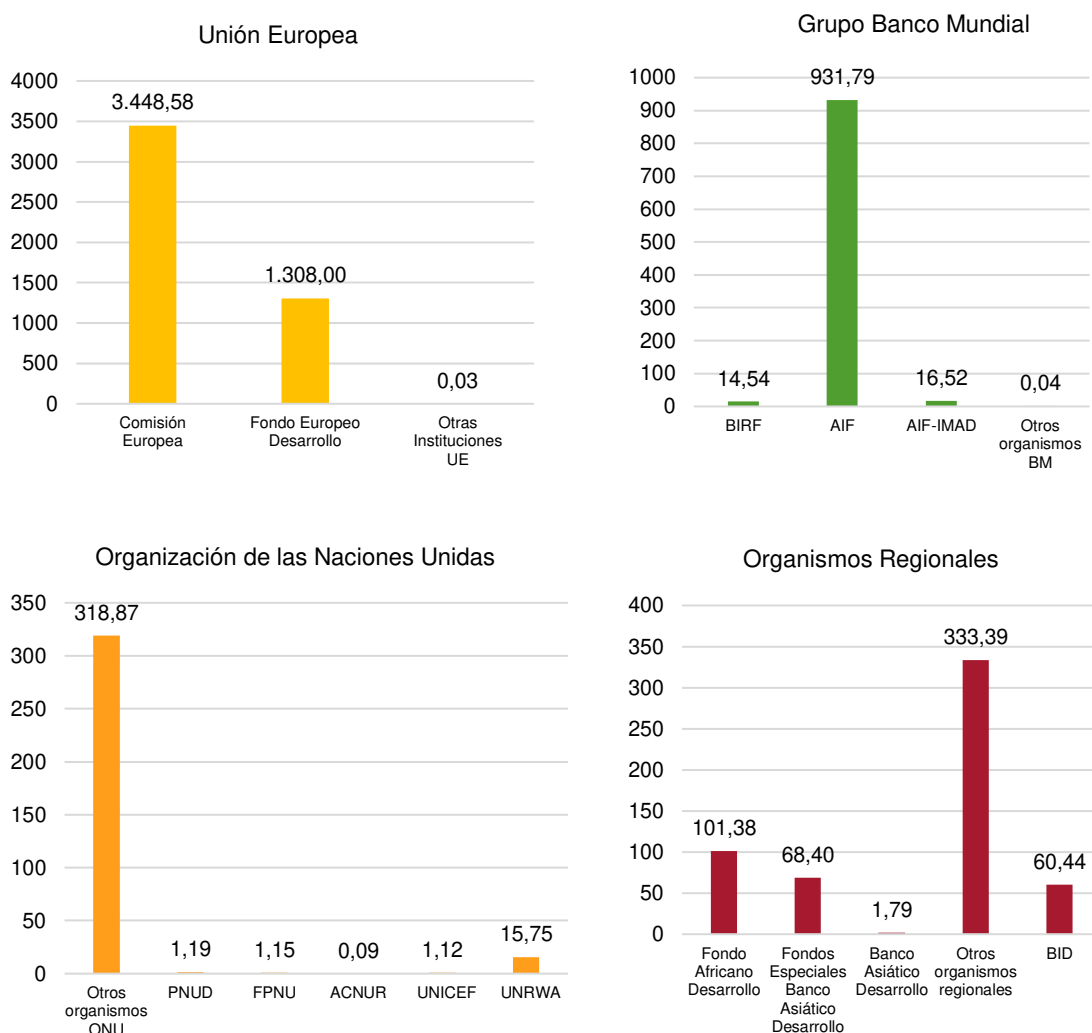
Unión Europea

4000
3500
3000
2500
2000
1500
1000
500
0

3.448,58
1.308,00
0,03

Comisión Europea
Fondo Europeo Desarrollo
Otras Instituciones UE

Grupo Banco Mundial

1000
900
800
700
600
500
400
300
200
100
0

14,54
931,79
16,52
0,04

BIRF
AIF
AIF-IMAD
Otros organismos BM

Organización de las Naciones Unidas

350
300
250
200
150
100
50
0

318,87
1,19
1,15
0,09
1,12
15,75

Otros organismos ONU
PNUD
FPNU
ACNUR
UNICEF
UNRWA

Organismos Regionales

400
350
300
250
200
150
100
50
0

101,38
68,40
1,79
333,39
60,44

Fondo Africano Desarrollo
Fondos Especiales Banco Asiático Desarrollo
Banco Asiático Desarrollo
Otros organismos regionales
BID